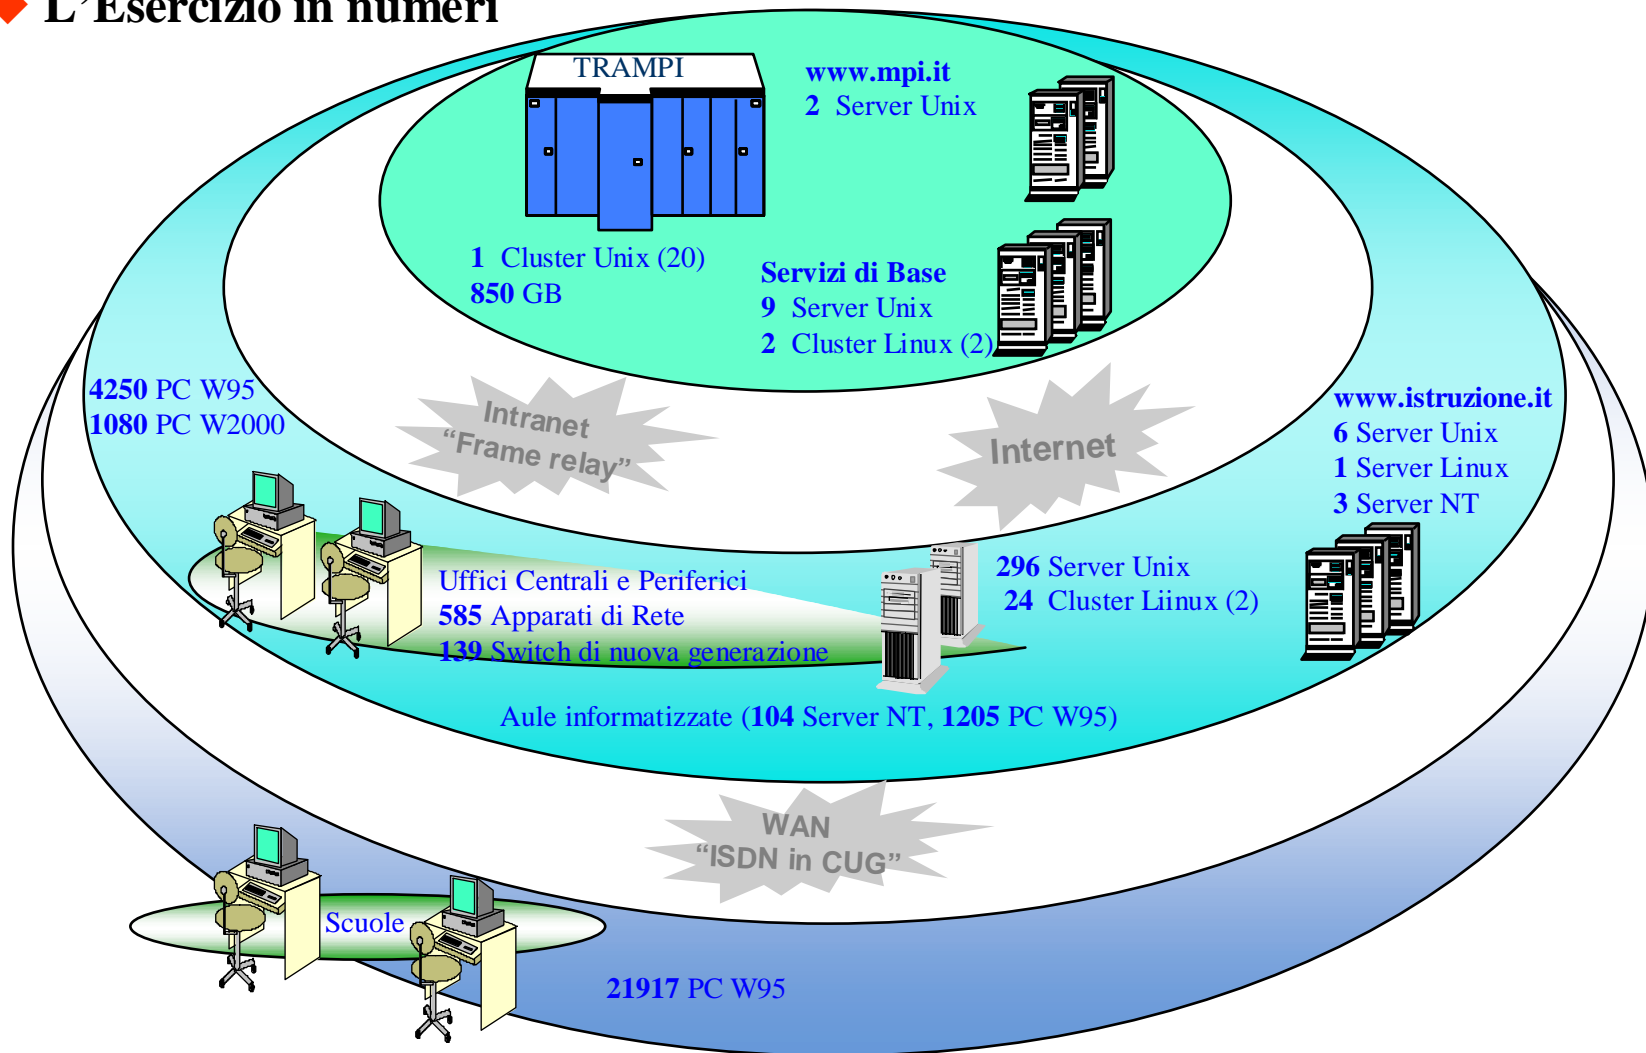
L'Esercizio in numeri

TRAMPI

www.mpi.it
2 Server Unix

1 Cluster Unix (20)
850 GB

Servizi di Base
9 Server Unix
2 Cluster Linux (2)

4250 PC W95
1080 PC W2000

Intranet
"Frame relay"

Internet

www.istruzione.it
6 Server Unix
1 Server Linux
3 Server NT

Uffici Centrali e Periferici
585 Apparati di Rete
139 Switch di nuova generazione

296 Server Unix
24 Cluster Liinux (2)

Aule informatizzate (104 Server NT, 1205 PC W95)

WAN
"ISDN in CUG"

Scuole

21917 PC W95